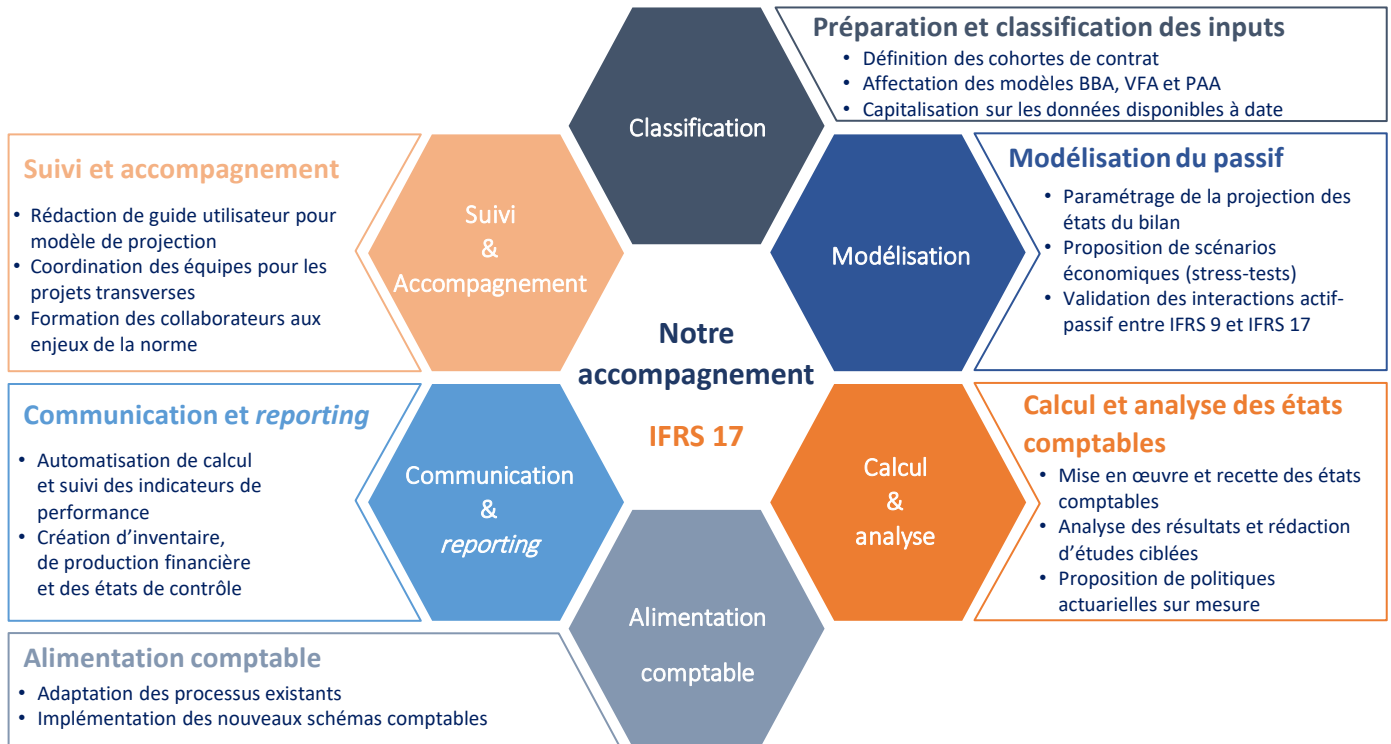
Préparation et classification des inputs
• Définition des cohortes de contrat
• Affectation des modèles BBA, VFA et PAA
• Capitalisation sur les données disponibles à date

Classification

Suivi et accompagnement
• Rédaction de guide utilisateur pour modèle de projection
• Coordination des équipes pour les projets transverses
• Formation des collaborateurs aux enjeux de la norme

Suivi & Accompagnement

Modélisation du passif
• Paramétrage de la projection des états du bilan
• Proposition de scénarios économiques (stress-tests)
• Validation des interactions actif-passif entre IFRS 9 et IFRS 17

Modélisation

Notre accompagnement
IFRS 17

Communication et *reporting*
• Automatisation de calcul et suivi des indicateurs de performance
• Création d'inventaire, de production financière et des états de contrôle

Communication & *reporting*

Calcul et analyse des états comptables
• Mise en œuvre et recette des états comptables
• Analyse des résultats et rédaction d'études ciblées
• Proposition de politiques actuarielles sur mesure

Calcul & analyse

Alimentation comptable

Alimentation comptable
• Adaptation des processus existants
• Implémentation des nouveaux schémas comptables